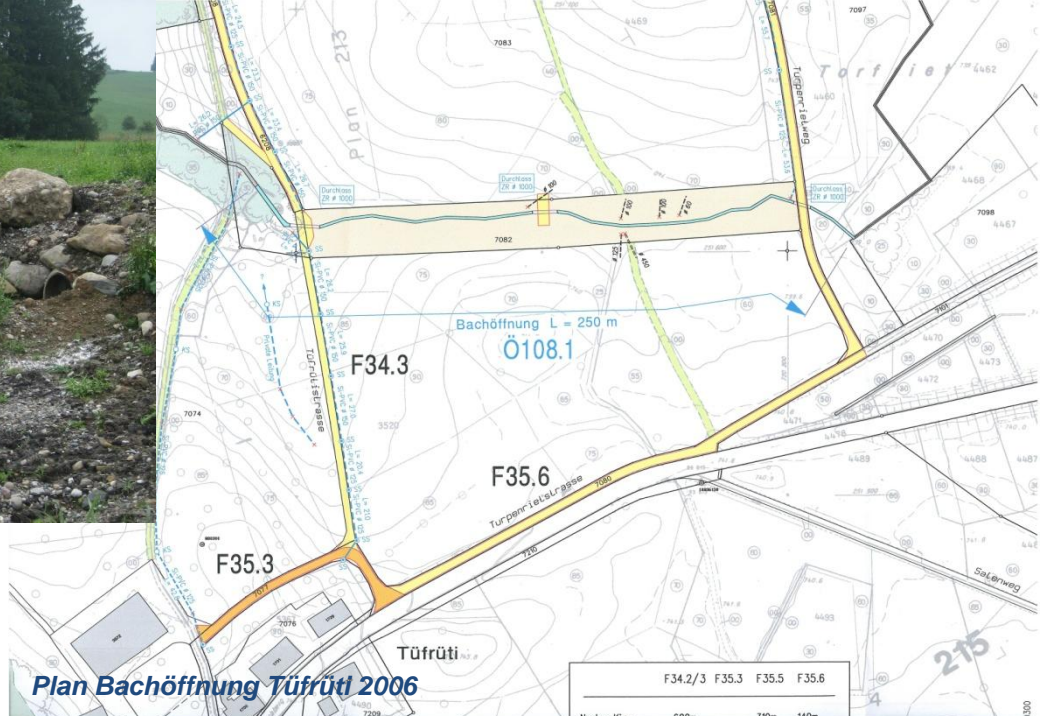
Plan 213

7083

4469

7097

Turpenrietweg

Torfriet

4462

4460

Durchlass ZR ø 1000

Durchlass ZR ø 1000

Durchlass ZR ø 1000

4468

7098

4467

7082

Bachöffnung L = 250 m

Ö108.1

F34.3

Tüfrütistrasse

7074

3520

4470

4472

4473

4471

4489

4488

4487

F35.6

Turpenrietstrasse

7080

7210

F35.3

Salenweg

7076

4493

Tüfrüti

215

Plan Bachöffnung Tüfrütl 2006

| F34.2/3 | F35.3 | F35.5 | F35.6 |
|---|---|---|---|